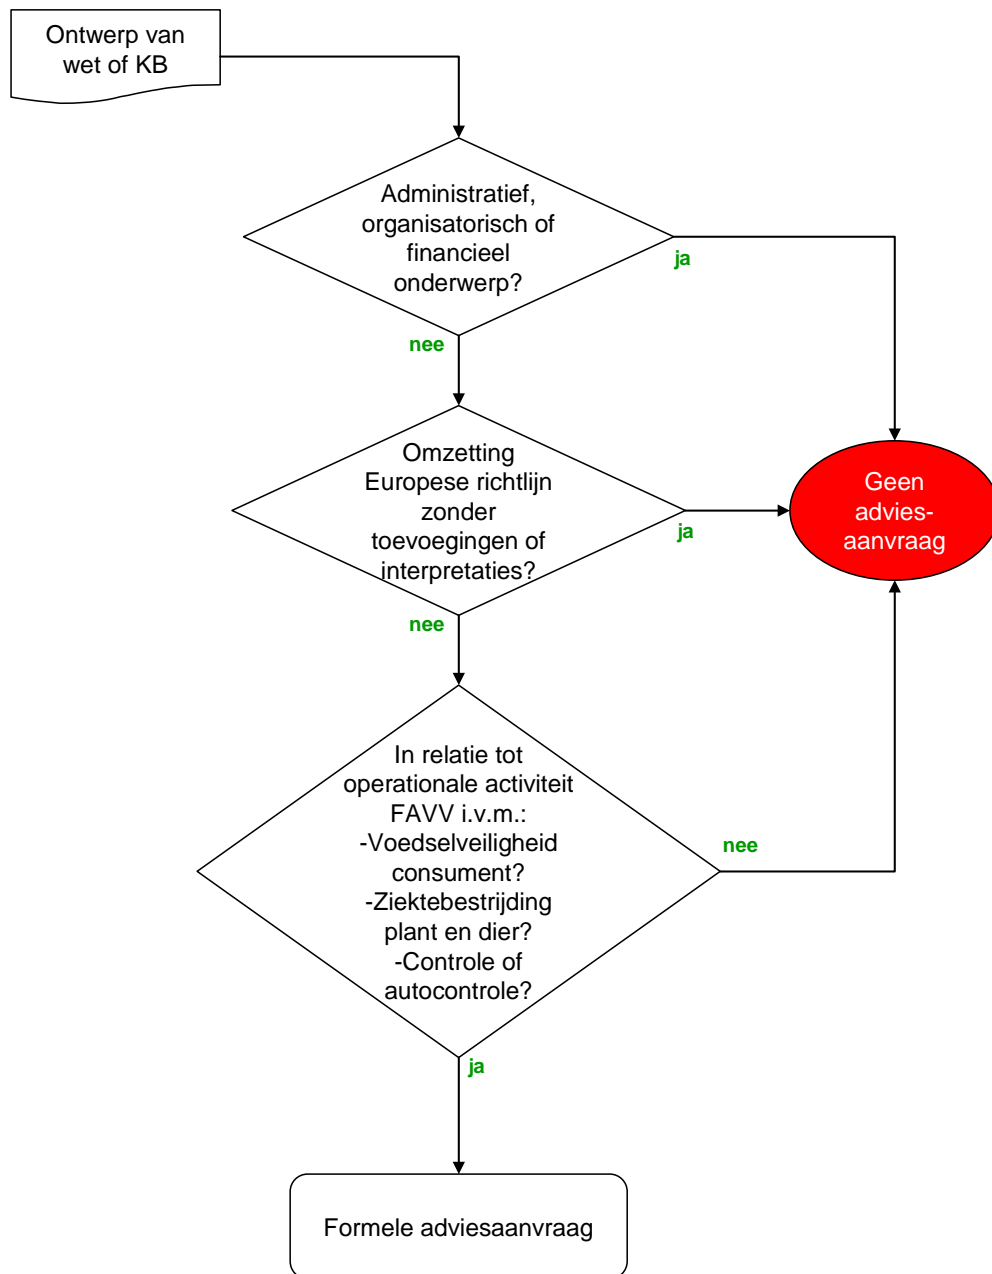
Ontwerp van wet of KB

Administratief, organisatorisch of financieel onderwerp?

ja

nee

Omzetting Europese richtlijn zonder toevoegingen of interpretaties?

ja

Geen advies-aanvraag

nee

In relatie tot operationale activiteit FAVV i.v.m.:
-Voedselveiligheid consument?
-Ziektebestrijding plant en dier?
-Controle of autocontrole?

nee

ja

Formele adviesaanvraag